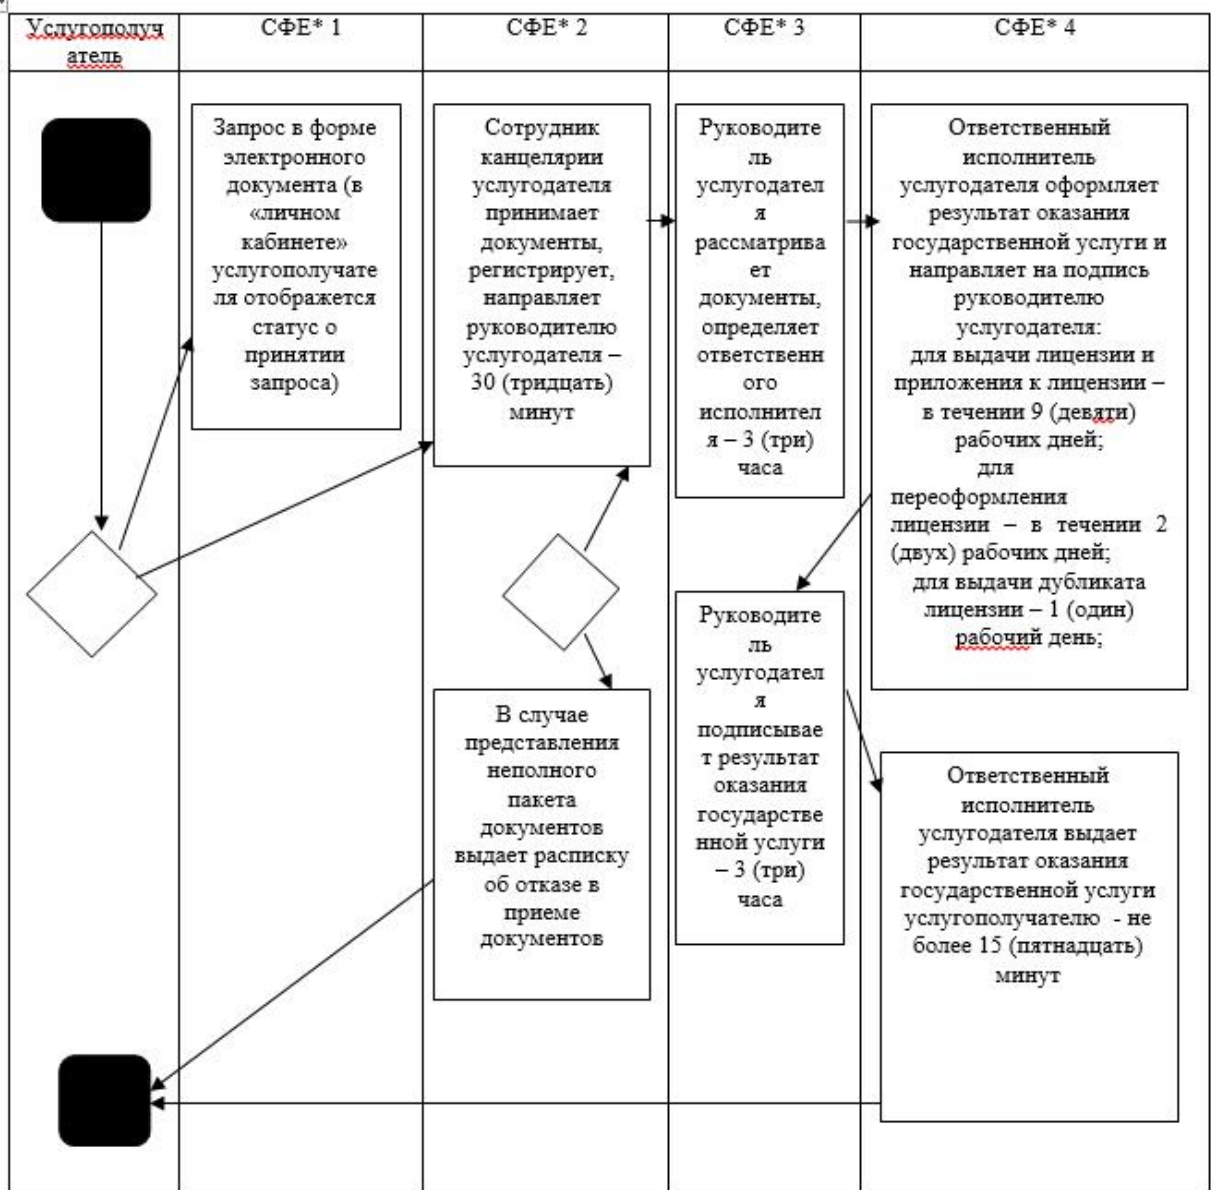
| Услугополучатель | СФЕ* 1 | СФЕ* 2 | СФЕ* 3 | СФЕ* 4 |
|---|---|---|---|---|

Запрос в форме электронного документа (в «личном кабинете» услугополучателя отображется статус о принятии запроса)

Сотрудник канцелярии услугодателя принимает документы, регистрирует, направляет руководителю услугодателя – 30 (тридцать) минут

Руководитель услугодателя рассматривает документы, определяет ответственного исполнителя – 3 (три) часа

Ответственный исполнитель услугодателя оформляет результат оказания государственной услуги и направляет на подпись руководителю услугодателя:
для выдачи лицензии и приложения к лицензии – в течении 9 (девяти) рабочих дней;
для переоформления лицензии – в течении 2 (двух) рабочих дней;
для выдачи дубликата лицензии – 1 (один) рабочий день;

Руководитель услугодателя подписывает результат оказания государственной услуги – 3 (три) часа

В случае представления неполного пакета документов выдает расписку об отказе в приеме документов

Ответственный исполнитель услугодателя выдает результат оказания государственной услуги услугополучателю - не более 15 (пятнадцать) минут